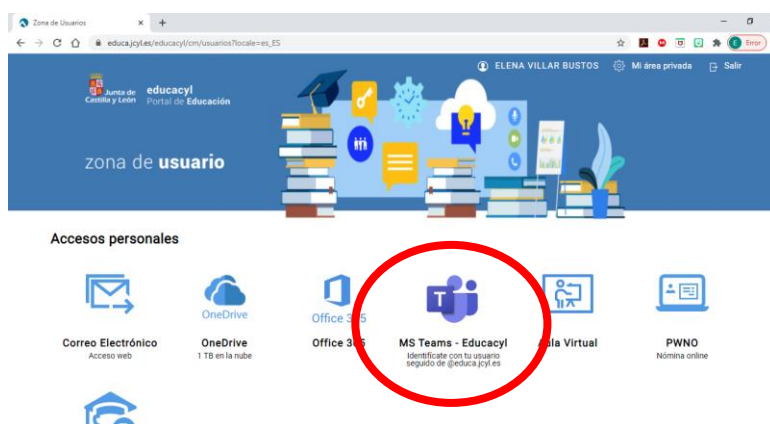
Zona de Usuarios × +

educa.jcyl.es/educacyl/cm/usuarios?locale=es_ES

E Error

ELENA VILLAR BUSTOS Mi área privada Salir

Junta de Castilla y León educacyl Portal de Educación

zona de usuario

Accesos personales

Correo Electrónico
Acceso web

OneDrive
OneDrive
1 TB en la nube

Office 3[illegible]5
Office 3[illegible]5

MS Teams - Educacyl
Identifícate con tu usuario seguido de @educa.jcyl.es

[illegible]ala Virtual

PWNO
Nómina online